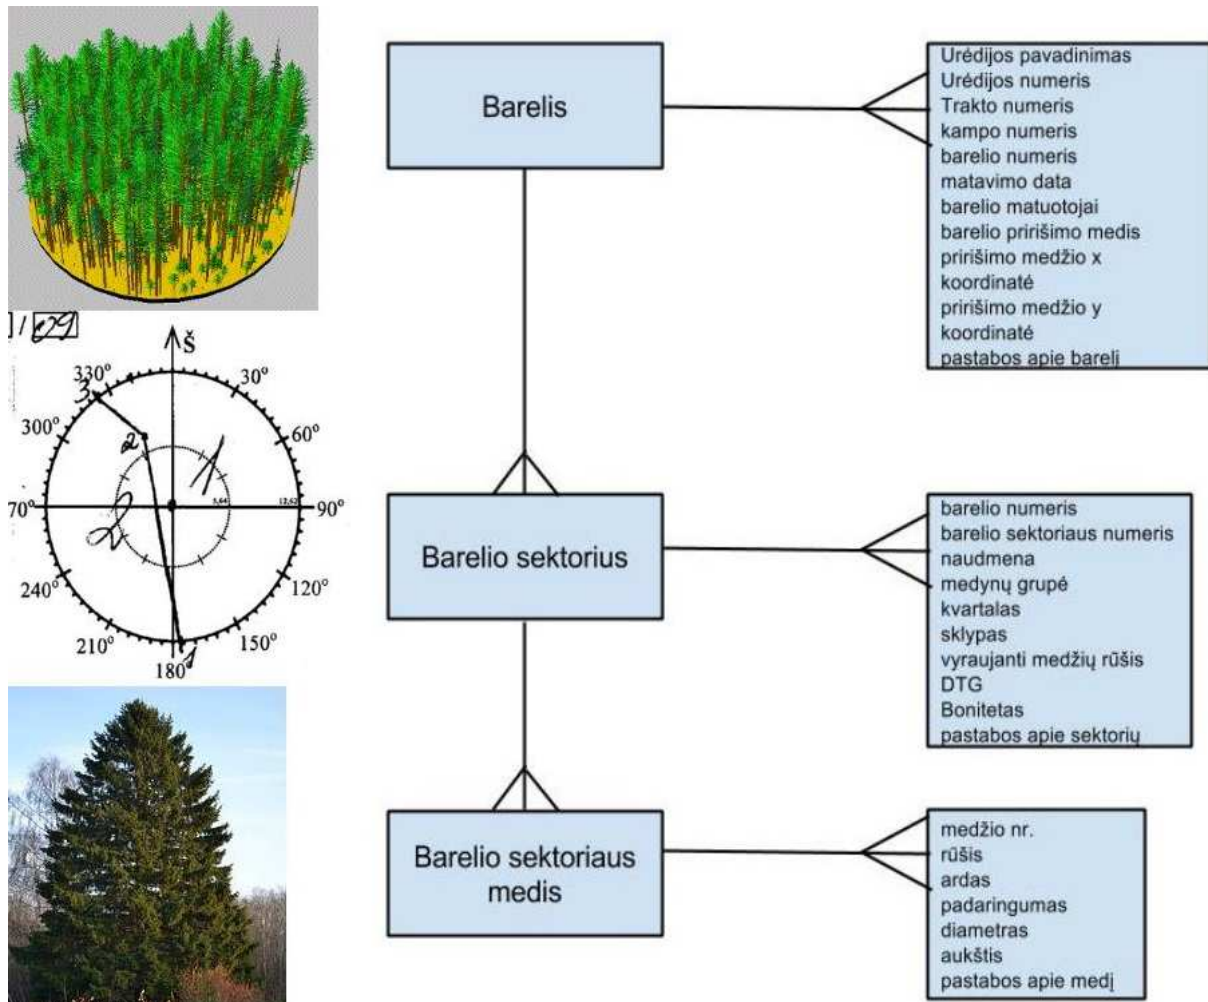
]/ 29

Š

330°
30°
300°
60°
70°
90°
240°
120°
210°
150°
180°
5,64
12,62
3
2
1
1
2

Barelis

Urėdijos pavadinimas
Urėdijos numeris
Trakto numeris
kampo numeris
barelio numeris
matavimo data
barelio matuotojai
barelio pririšimo medis
pririšimo medžio x koordinatė
pririšimo medžio y koordinatė
pastabos apie barelį

Barelio sektorius

barelio numeris
barelio sektoriaus numeris
naudmena
medynų grupė
kvartalas
sklypas
vyraujanti medžių rūšis
DTG
Bonitetas
pastabos apie sektorių

Barelio sektoriaus medis

medžio nr.
rūšis
ardas
padaringumas
diametras
aukštis
pastabos apie medį